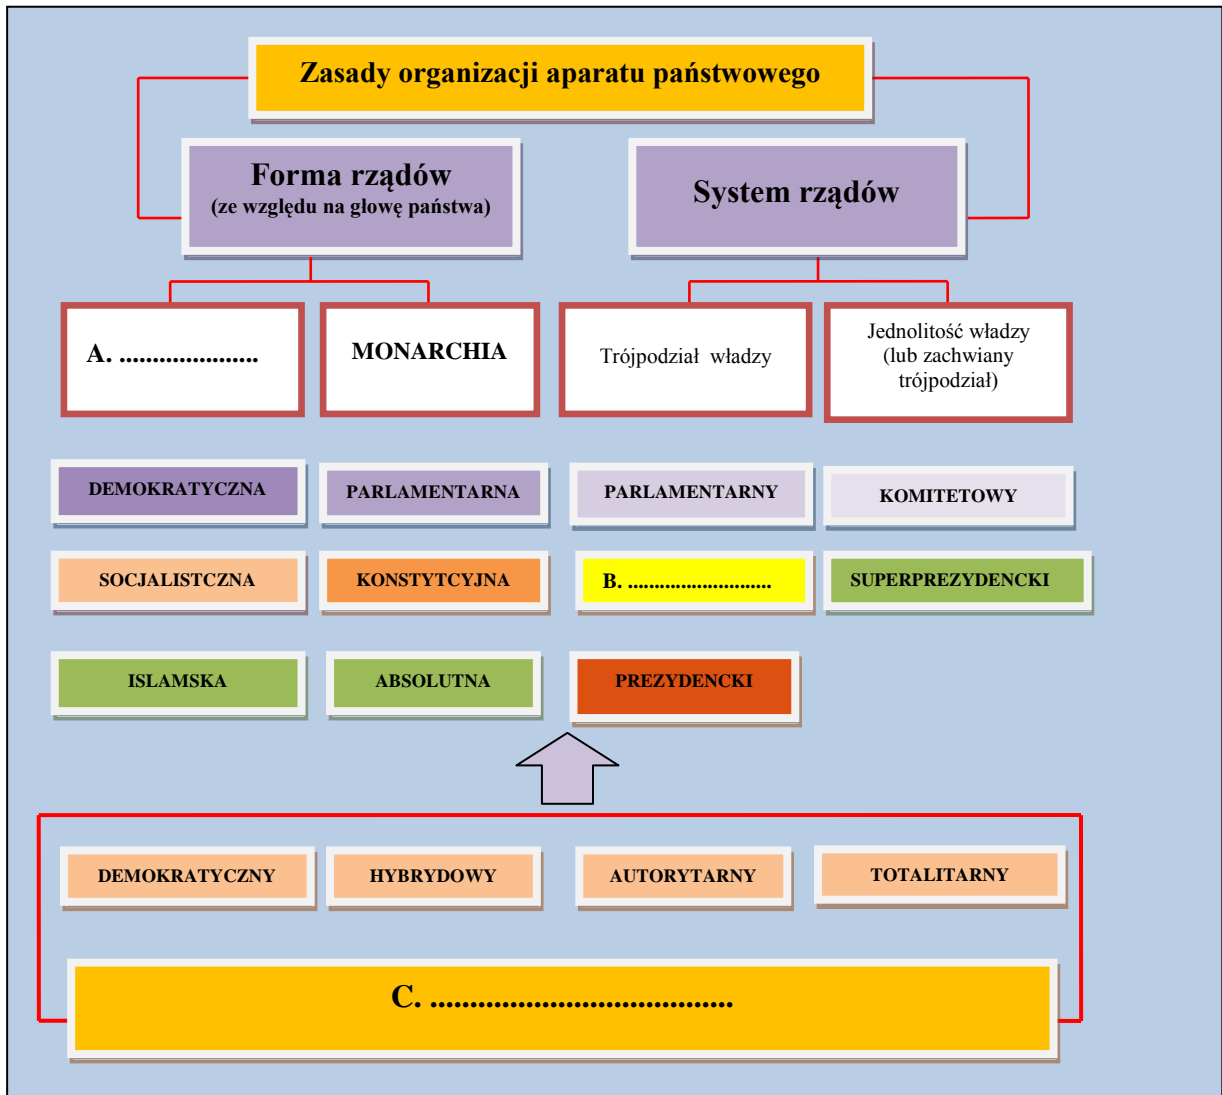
Zasady organizacji aparatu państwowego

Forma rządów
(ze względu na głowę państwa)

System rządów

A. ......................

MONARCHIA

Trójpodział władzy

Jednolitość władzy (lub zachwiany trójpodział)

DEMOKRATYCZNA

PARLAMENTARNA

PARLAMENTARNY

KOMITETOWY

SOCJALISTCZNA

KONSTYTCYJNA

B. ............................

SUPERPREZYDENCKI

ISLAMSKA

ABSOLUTNA

PREZYDENCKI

DEMOKRATYCZNY

HYBRYDOWY

AUTORYTARNY

TOTALITARNY

C. .....................................